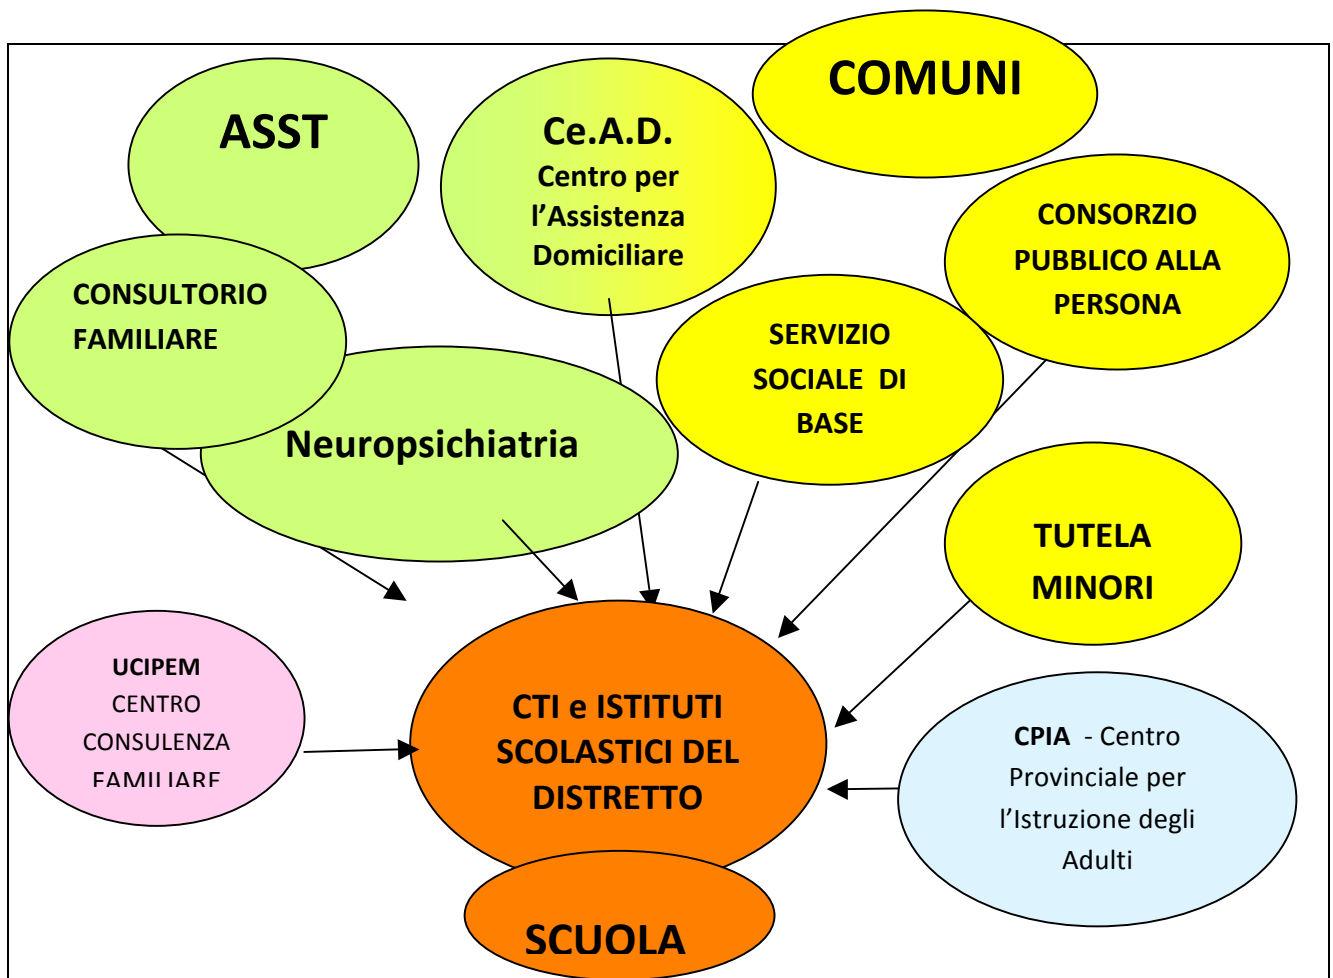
ASST

Ce.A.D. Centro per l'Assistenza Domiciliare

COMUNI

CONSORZIO PUBBLICO ALLA PERSONA

CONSULTORIO FAMILIARE

Neuropsichiatria

SERVIZIO SOCIALE DI BASE

TUTELA MINORI

UCIPEM CENTRO CONSULENZA FAMILIARE

CTI e ISTITUTI SCOLASTICI DEL DISTRETTO

CPIA - Centro Provinciale per l'Istruzione degli Adulti

SCUOLA